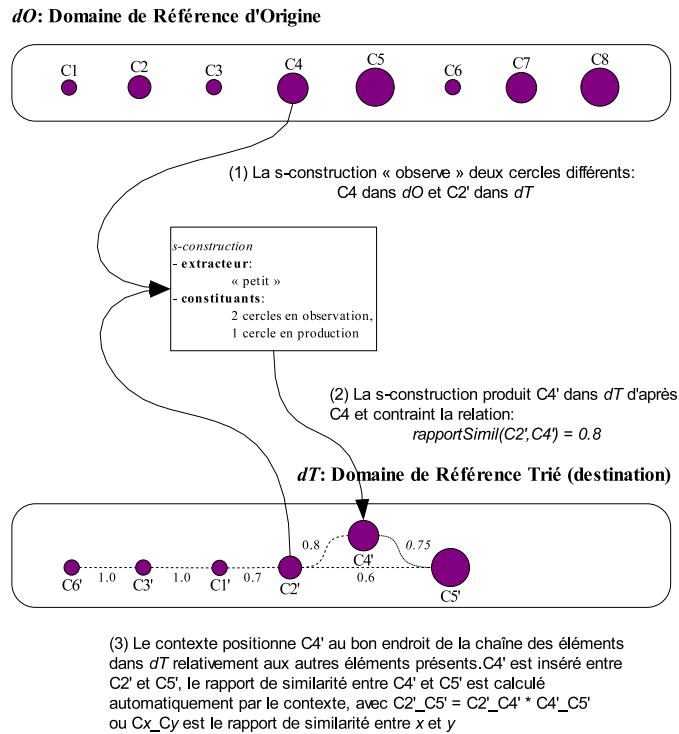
*dO*: **Domaine de Référence d'Origine**

C1 C2 C3 C4 C5 C6 C7 C8

(1) La s-construction « observe » deux cercles différents: C4 dans *dO* et C2' dans *dT*

*s-construction*
- **extracteur**:
« petit »
- **constituants**:
2 cercles en observation,
1 cercle en production

(2) La s-construction produit C4' dans *dT* d'après C4 et contraint la relation:
*rapportSimil(C2',C4') = 0.8*

*dT*: **Domaine de Référence Trié (destination)**

0.8 C4' 0.75
C6' 1.0 C3' 1.0 C1' 0.7 C2' 0.6 C5'

(3) Le contexte positionne C4' au bon endroit de la chaîne des éléments dans *dT* relativement aux autres éléments présents.C4' est inséré entre C2' et C5', le rapport de similarité entre C4' et C5' est calculé automatiquement par le contexte, avec C2'_C5' = C2'_C4' * C4'_C5' ou C*x*_C*y* est le rapport de similarité entre *x* et *y*